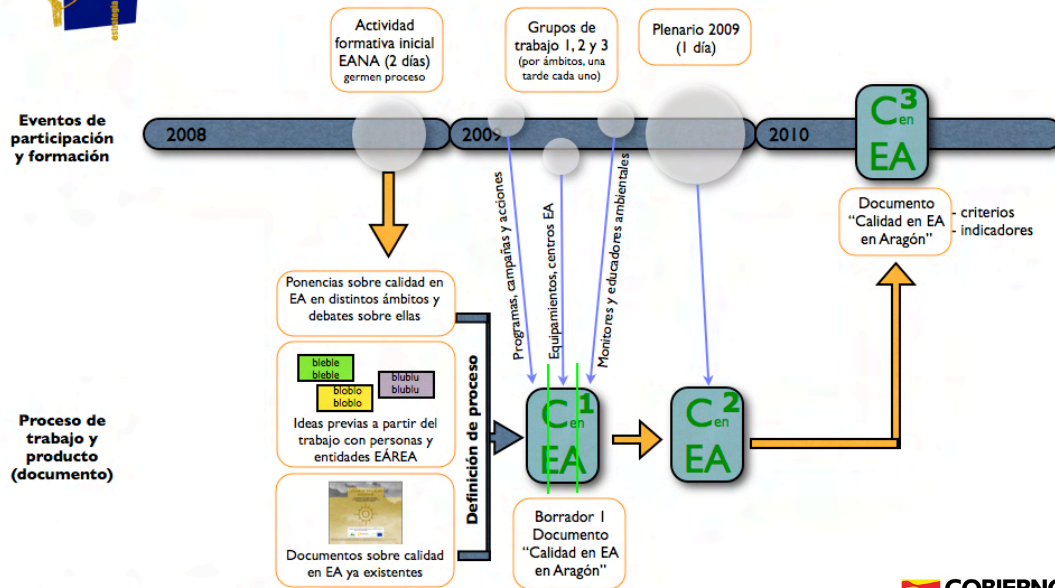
Actividad formativa inicial EANA (2 días)
germen proceso

Grupos de trabajo 1, 2 y 3
(por ámbitos, una tarde cada uno)

Plenario 2009
(1 día)

Eventos de participación y formación

2008

2009

2010

C³ en EA

Documento "Calidad en EA en Aragón"

- criterios
- indicadores

Programas, campañas y acciones

Equipamientos, centros EA

Monitores y educadores ambientales

Ponencias sobre calidad en EA en distintos ámbitos y debates sobre ellas

bleble bleble

bloblo bloblo

blublu blublu

Ideas previas a partir del trabajo con personas y entidades EÁREA

Documentos sobre calidad en EA ya existentes

Definición de proceso

Proceso de trabajo y producto (documento)

C¹ en EA

C² en EA

Borrador 1 Documento "Calidad en EA en Aragón"

GOBIERNO